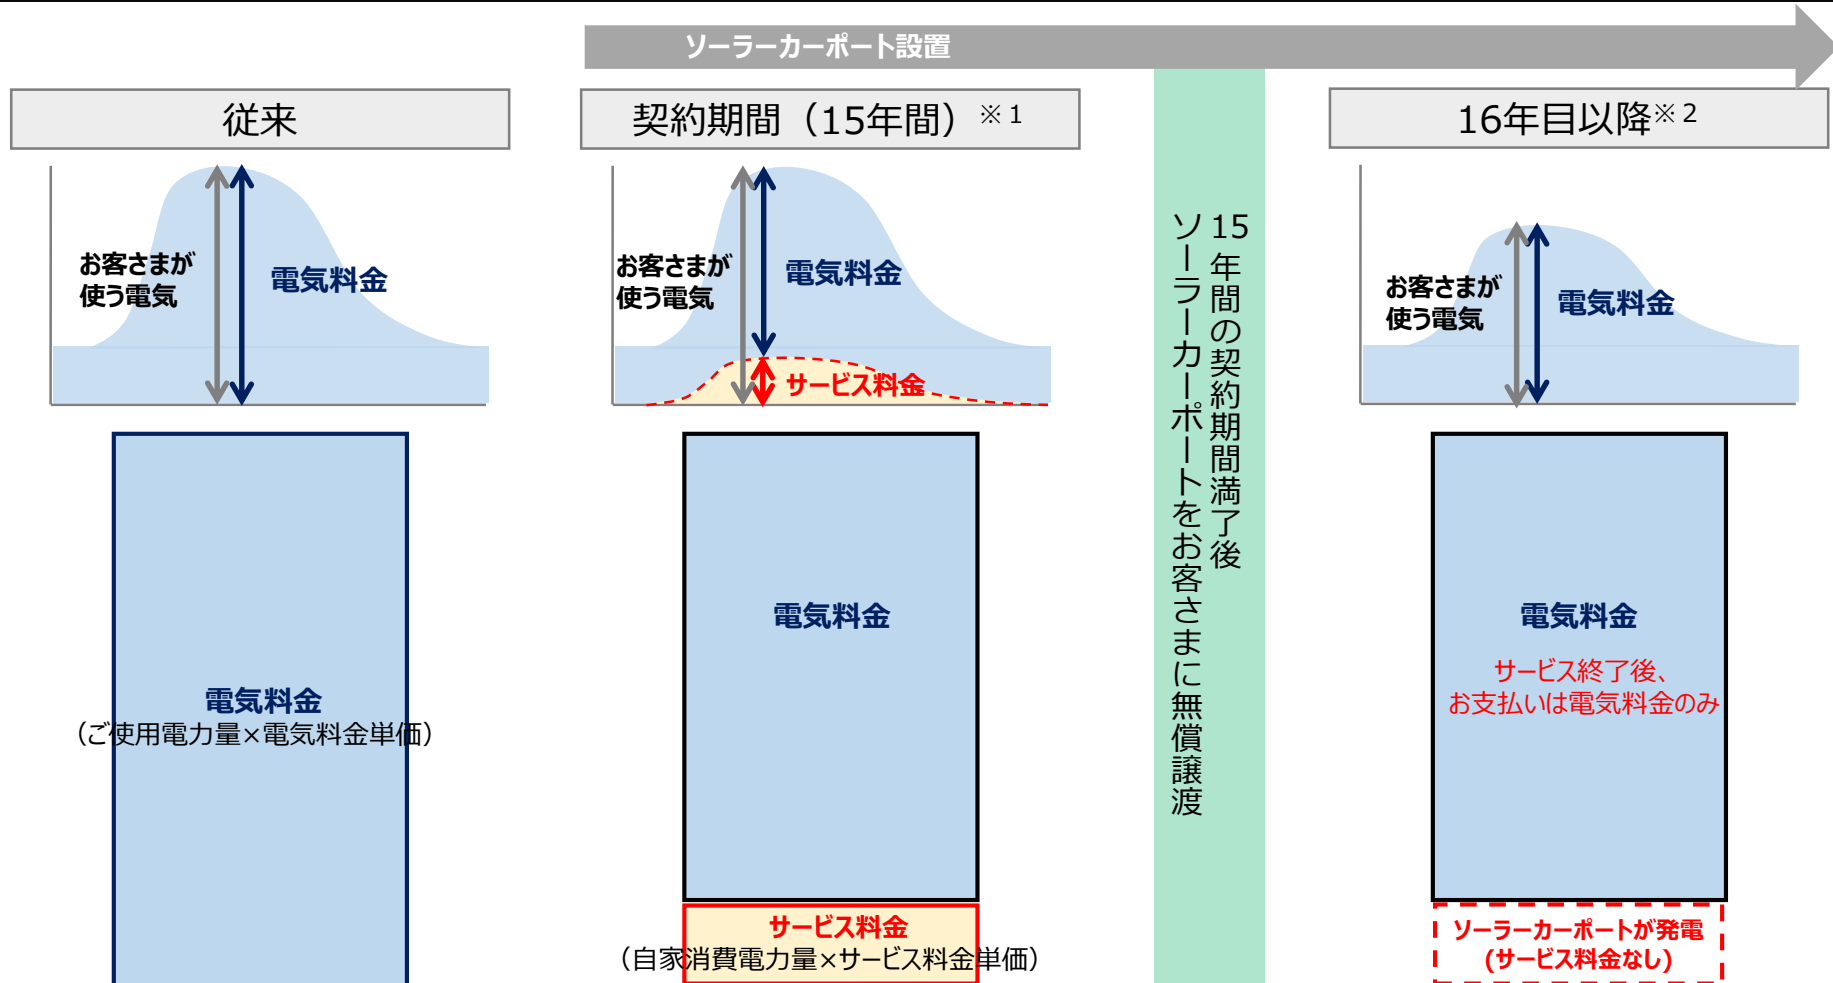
ソーラーカーポート設置

従来

お客さまが使う電気

電気料金

電気料金
（ご使用電力量×電気料金単価）

契約期間（15年間）※1

お客さまが使う電気

電気料金

サービス料金

電気料金

サービス料金
（自家消費電力量×サービス料金単価）

15年間の契約期間満了後
ソーラーカーポートをお客さまに無償譲渡

16年目以降※2

お客さまが使う電気

電気料金

電気料金

サービス終了後、
お支払いは電気料金のみ

ソーラーカーポートが発電
（サービス料金なし）